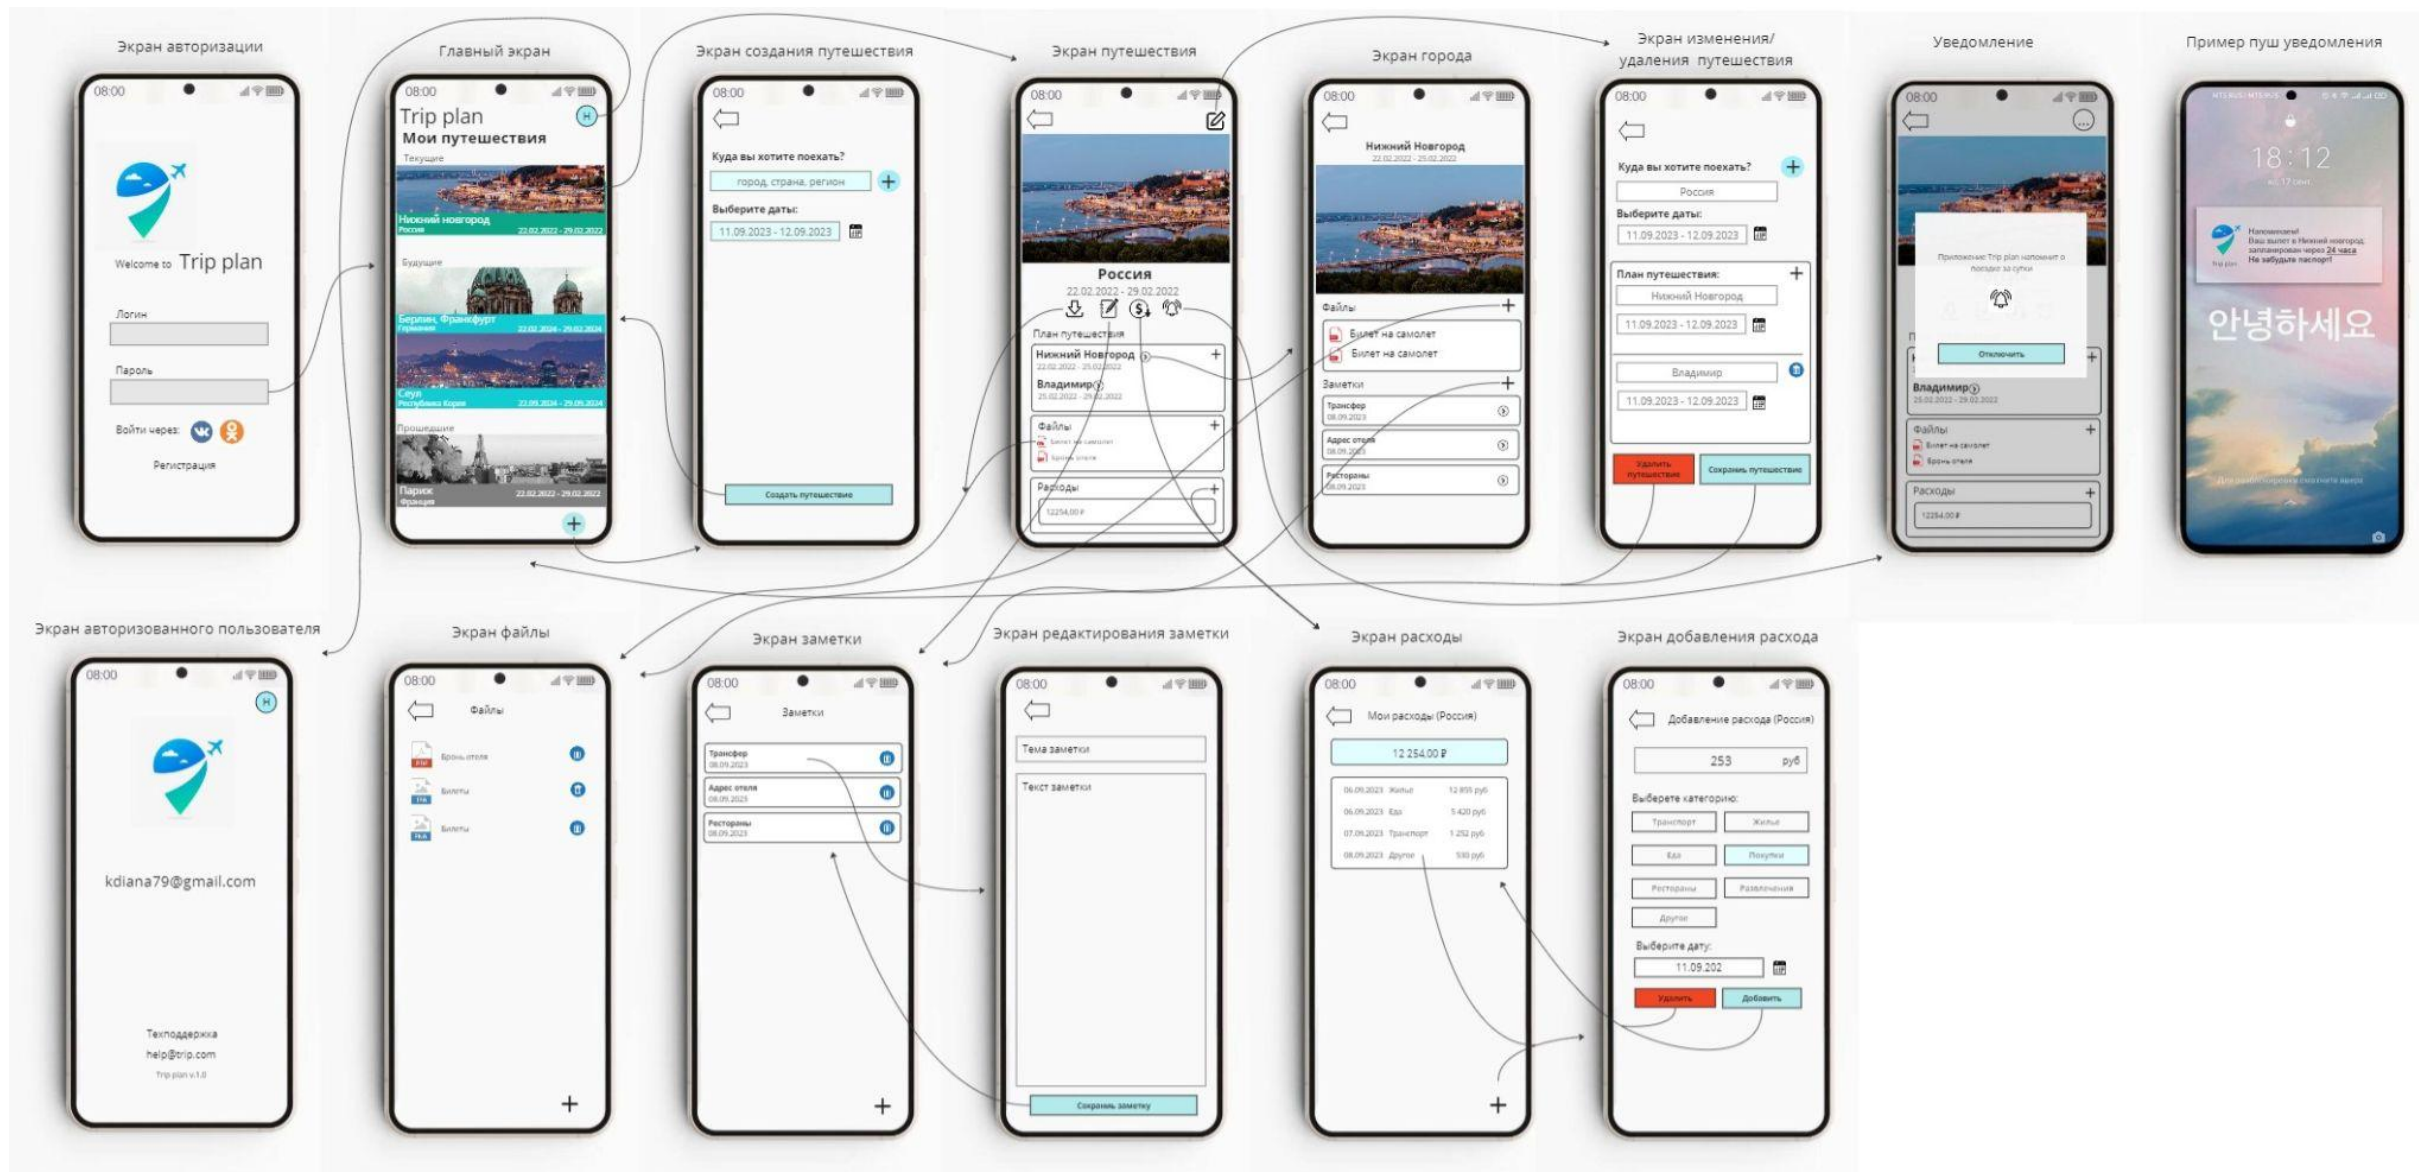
Экран авторизации

08:00

Welcome to Trip plan

Логин

Пароль

Войти через:

Регистрация

Главный экран

08:00

Trip plan

Мои путешествия

Текущие

Нижний новгород
Россия
22.02.2022 - 29.02.2022

Будущие

Берлин, Франкфурт
Германия
22.02.2024 - 29.02.2024

Сеул
Республика Корея
22.09.2024 - 29.09.2024

Прошедшие

Париж
Франция
22.02.2022 - 29.02.2022

Экран создания путешествия

08:00

Куда вы хотите поехать?

город, страна, регион

Выберите даты:

11.09.2023 - 12.09.2023

Создать путешествие

Экран путешествия

08:00

Россия

22.02.2022 - 29.02.2022

План путешествия

Нижний Новгород

22.02.2022 - 25.02.2022

Владимир

25.02.2022 - 29.02.2022

Файлы

Билет на самолет

Бронь отеля

Расходы

12254,00 ₽

Экран города

08:00

Нижний Новгород

22.02.2022 - 25.02.2022

Файлы

Билет на самолет

Билет на самолет

Заметки

Трансфер
08.09.2023

Адрес отеля
08.09.2023

Рестораны
08.09.2023

Экран изменения/ удаления путешествия

08:00

Куда вы хотите поехать?

Россия

Выберите даты:

11.09.2023 - 12.09.2023

План путешествия:

Нижний Новгород

11.09.2023 - 12.09.2023

Владимир

11.09.2023 - 12.09.2023

Удалить путешествие

Сохранить путешествие

Уведомление

08:00

Приложение Trip plan напомнит о поездке за сутки

Отключить

Владимир

25.02.2022 - 29.02.2022

Файлы

Билет на самолет

Бронь отеля

Расходы

12254,00 ₽

Пример пуш уведомления

18:12

Напоминание!
Ваш вылет в Нижний новгород запланирован через 24 часа
Не забудьте паспорт!

Trip plan

안녕하세요

Экран авторизованного пользователя

08:00

kdiana79@gmail.com

Техподдержка

help@trip.com

Trip plan v.1.0

Экран файлы

08:00

Файлы

Бронь отеля

Билеты

Билеты

Экран заметки

08:00

Заметки

Трансфер
08.09.2023

Адрес отеля
08.09.2023

Рестораны
08.09.2023

Экран редактирования заметки

08:00

Тема заметки

Текст заметки

Сохранить заметку

Экран расходы

08:00

Мои расходы (Россия)

12 254,00 ₽

06.09.2023 Жилье 12 855 руб
06.09.2023 Еда 5 420 руб
07.09.2023 Транспорт 1 252 руб
08.09.2023 Другое 530 руб

Экран добавления расхода

08:00

Добавление расхода (Россия)

253 руб

Выберете категорию:

Транспорт

Жилье

Еда

Покупки

Рестораны

Развлечения

Другое

Выберите дату:

11.09.202

Удалить

Добавить